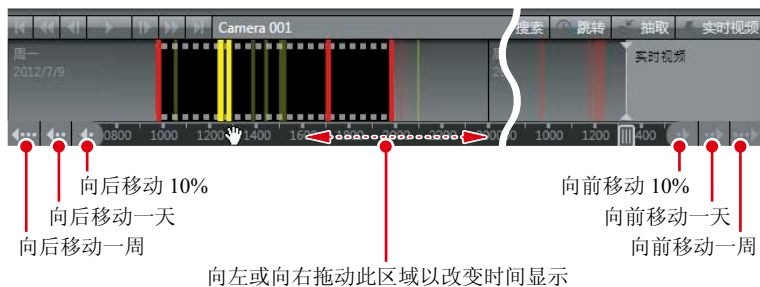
Camera 001

搜索 跳转 抽取 实时视频

周一
2012/7/9

实时视频

0800 1000 1200 1400 160 1000 1200 1400

向后移动 10%
向后移动一天
向后移动一周

向前移动 10%
向前移动一天
向前移动一周

向左或向右拖动此区域以改变时间显示